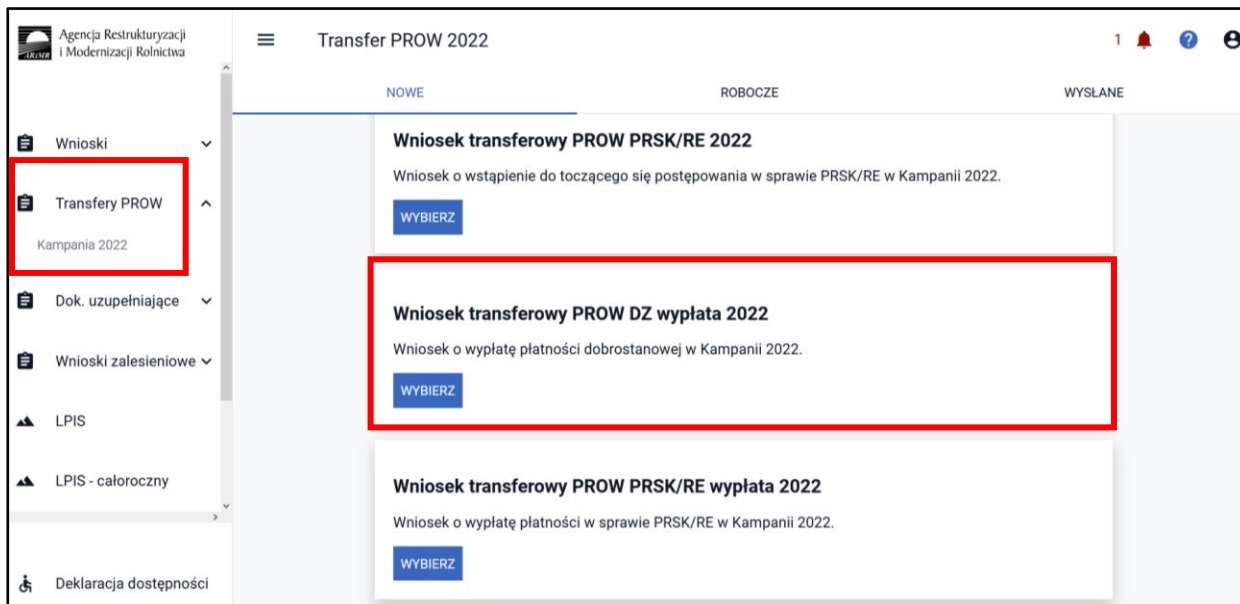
ARiMR Agencja Restrukturyzacji i Modernizacji Rolnictwa

Wnioski

Transfery PROW

Kampania 2022

Dok. uzupełniające

Wnioski zalesieniowe

LPIS

LPIS - całoroczny

Deklaracja dostępności

Transfer PROW 2022

1

NOWE

ROBOCZE

WYSŁANE

Wniosek transferowy PROW PRSK/RE 2022

Wniosek o wstąpienie do toczącego się postępowania w sprawie PRSK/RE w Kampanii 2022.

WYBIERZ

Wniosek transferowy PROW DZ wypłata 2022

Wniosek o wypłatę płatności dobrostanowej w Kampanii 2022.

WYBIERZ

Wniosek transferowy PROW PRSK/RE wypłata 2022

Wniosek o wypłatę płatności w sprawie PRSK/RE w Kampanii 2022.

WYBIERZ